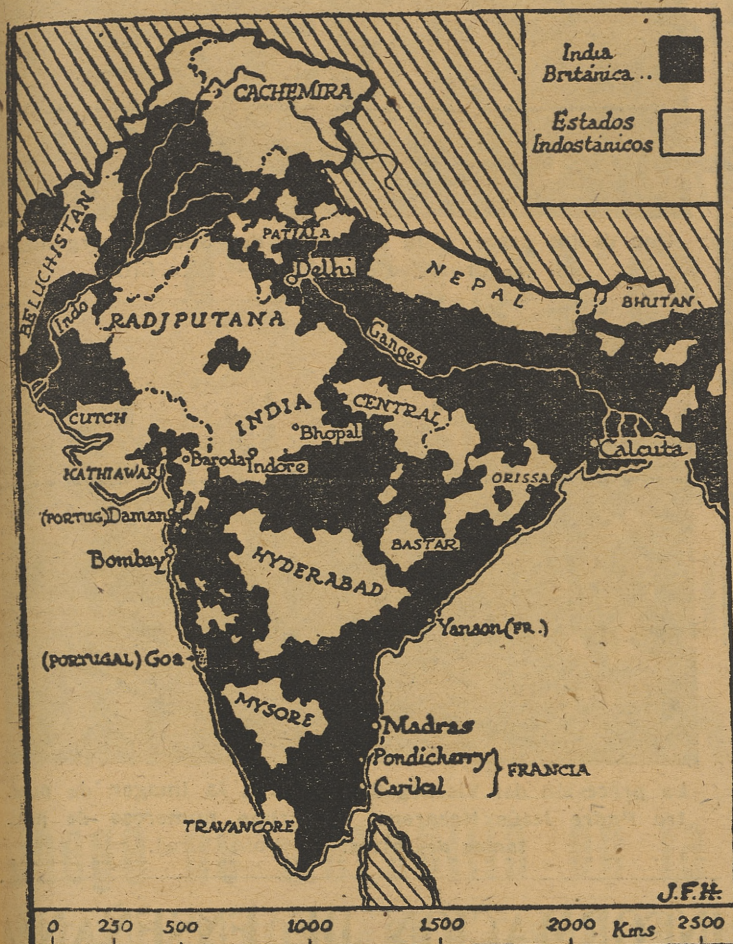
India Británica ..

Estados Indostánicos

CACHEMIRA
BELUCHISTAN
PATIALA
Delhi
NEPAL
BHUTAN
Indo
RADJPUTANA
Ganges
CUTCH
INDIA
CENTRAL
Bhopal
Calcuta
KATHIAWAR
Baroda
Indore
ORISSA
(PORTUG.) Daman
Bombay
BASTAR
HYDERABAD
Yanson (FR.)
(PORTUGAL) Goa
MYSORE
Madras
Pondicherry
Carikal
FRANCIA
TRAVANCORE
J.F.H.
0 250 500 1000 1500 2000 Kms 2500